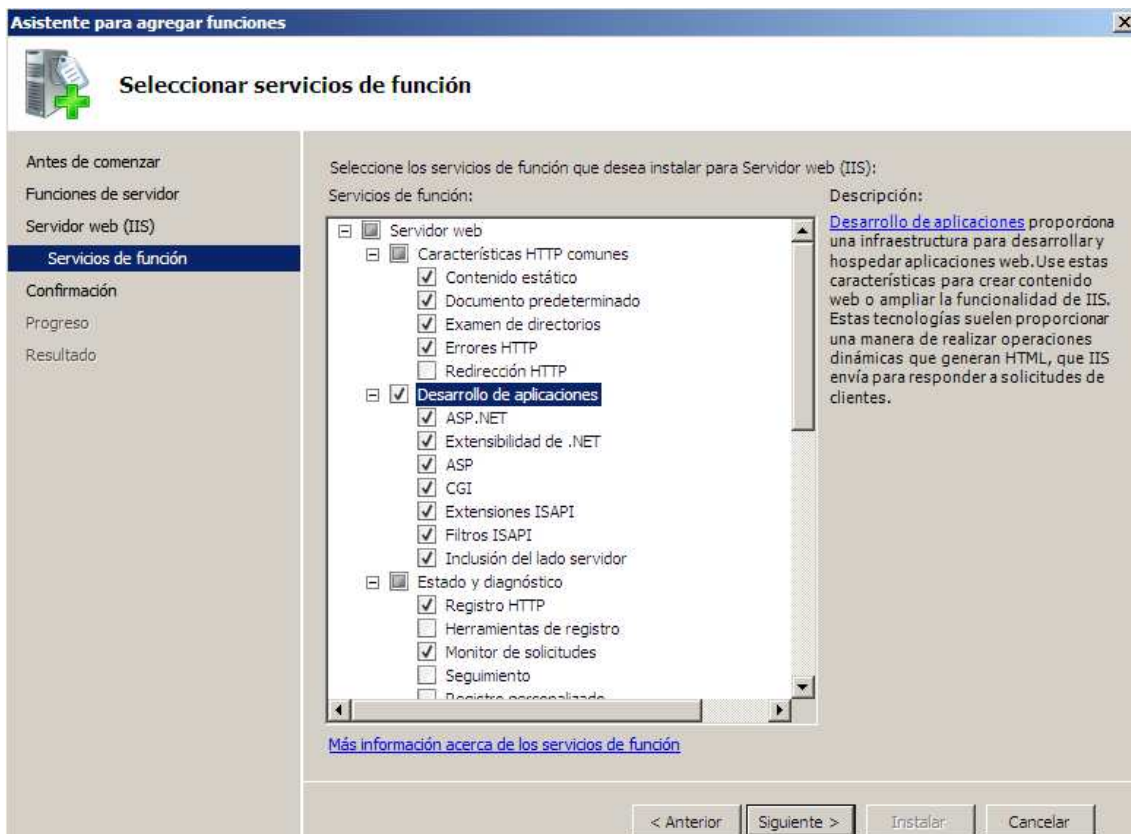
Asistente para agregar funciones

Seleccionar servicios de función

Antes de comenzar
Funciones de servidor
Servidor web (IIS)
Servicios de función
Confirmación
Progreso
Resultado

Seleccione los servicios de función que desea instalar para Servidor web (IIS):

Servicios de función:

Servidor web
Características HTTP comunes
Contenido estático
Documento predeterminado
Examen de directorios
Errores HTTP
Redirección HTTP
Desarrollo de aplicaciones
ASP.NET
Extensibilidad de .NET
ASP
CGI
Extensiones ISAPI
Filtros ISAPI
Inclusión del lado servidor
Estado y diagnóstico
Registro HTTP
Herramientas de registro
Monitor de solicitudes
Seguimiento
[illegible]

Descripción:

Desarrollo de aplicaciones proporciona una infraestructura para desarrollar y hospedar aplicaciones web. Use estas características para crear contenido web o ampliar la funcionalidad de IIS. Estas tecnologías suelen proporcionar una manera de realizar operaciones dinámicas que generan HTML, que IIS envía para responder a solicitudes de clientes.

Más información acerca de los servicios de función

< Anterior
Siguiente >
Instalar
Cancelar